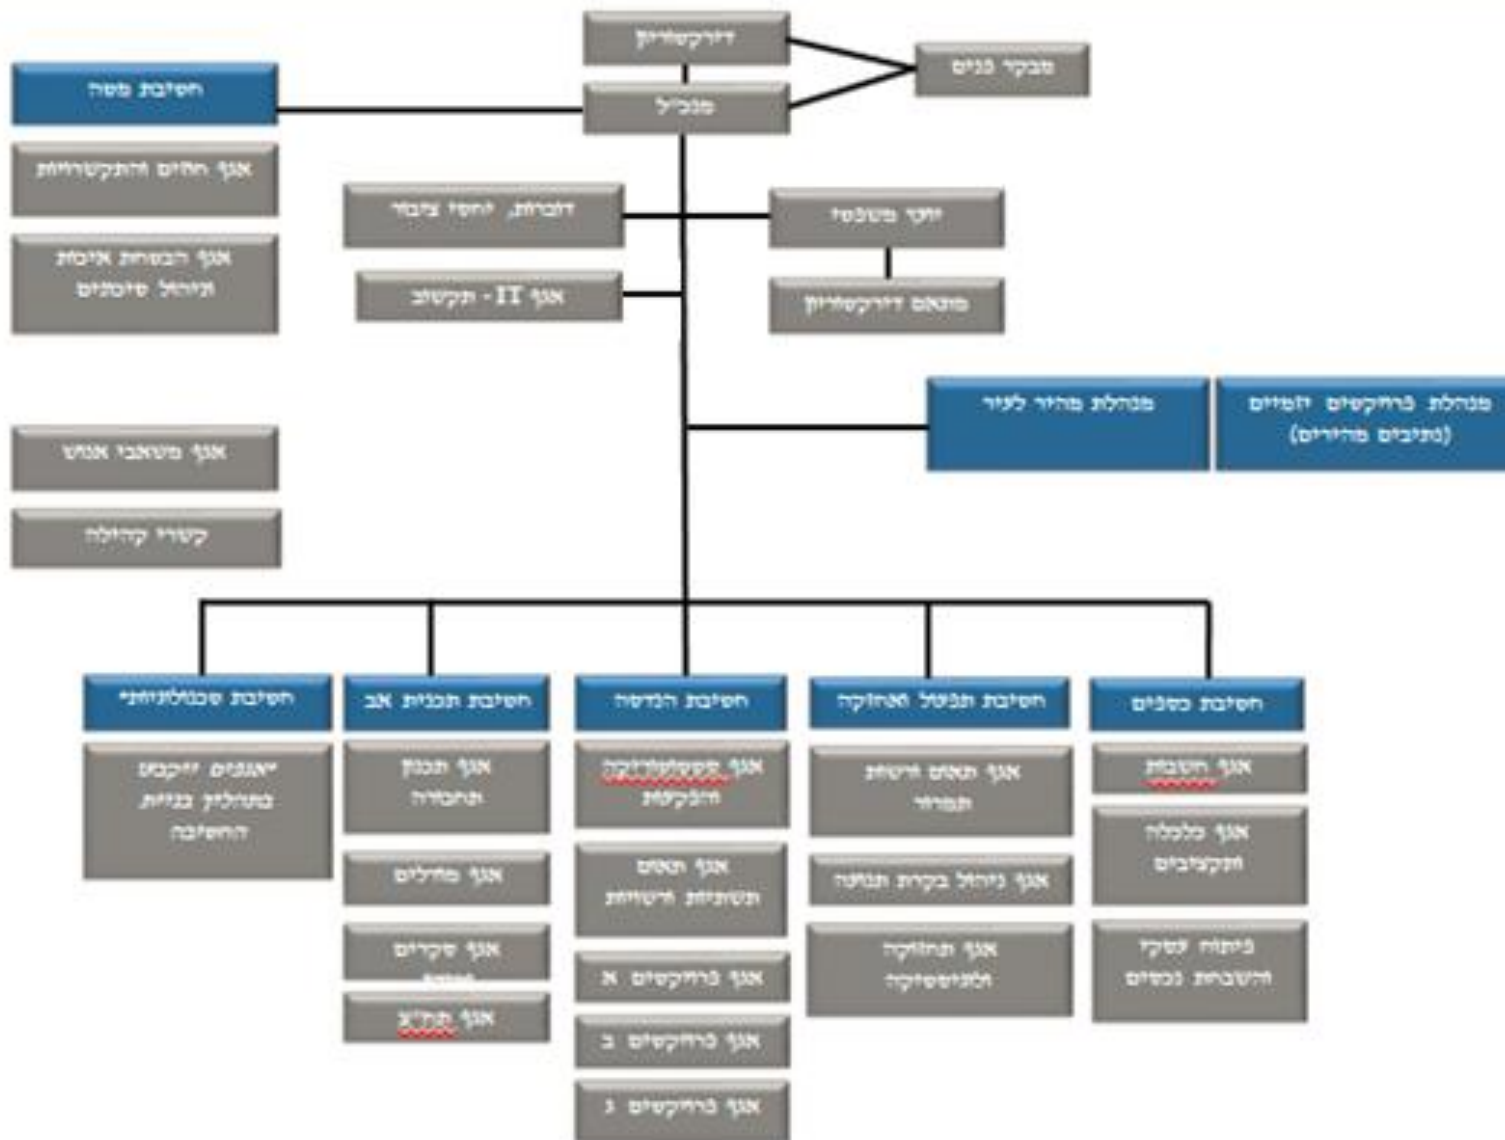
דירקטוריון

מנכ"ל

מבקר פנים

חטיבת מטה

אגף החזים והתקשרויות

אגף הבטחת איכות וניהול סיכונים

אגף משאבי אנוש

קשרי קהילה

דוברות, יחסי ציבור

אגף IT - תקשוב

יועץ משפטי

מזכיר דירקטוריון

מנהלת מהיר לעיר

מנהלת פרויקטים ימיים (נתיבים מהירים)

חטיבת טכנולוגיות*

*אגפים ייקבעו בתהליך בניית החטיבה

חטיבת תכנית אב

אגף תכנון ותחבורה

אגף מחלים

אגף סקרים

אגף תח"צ

חטיבת הנדסה

אגף טופוגרפיה ותשתיות

אגף תאום ותשתיות רשויות

אגף פרויקטים א

אגף פרויקטים ב

אגף פרויקטים ג

חטיבת תפעול ואחזקה

אגף תאום רישוי ותפעול

אגף ניהול בקרת תנועה

אגף תחזוקה ולוגיסטיקה

חטיבת כספים

אגף חשבות

אגף כלכלה ותקציבים

פיתוח עסקי והשבחת נכסים